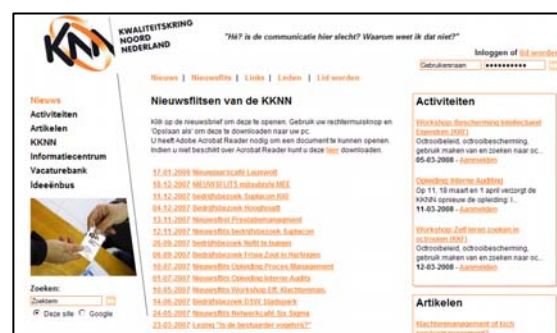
KWALITEITSKRING NOORD NEDERLAND

"Hè? Is de communicatie hier slecht? Waarom weet ik dat niet?"

Inloggen of lid worden

Gebruikersnaam ••••••••••

Nieuws | Nieuwsflits | Links | Leden | Lid worden

Nieuws
Activiteiten
Artikelen
KKNN
Informatiecentrum
Vacaturebank
Ideeënbus

Zoeken:
Zoeken
Deze site Google

Nieuwsflitsen van de KKNN

Klik op de nieuwsbrief om deze te openen. Gebruik uw rechtermuisknop en 'Opslaan als' om deze te downloaden naar uw pc.
U heeft Adobe Acrobat Reader nodig om een document te kunnen openen. Indien u niet beschikt over Acrobat Reader kunt u deze hier downloaden.

17.01.2008 Nieuwjaarscafé Leeuwarden
19.12.2007 NIEUWSFLITS mitsubishi MEE
19.12.2007 bedrijfsbezoek Sudocon RAF
04.12.2007 Bedrijfsbezoek Noordenveld
13.11.2007 Nieuwsflits Prestatiemanagement
12.11.2007 Nieuwsflits bedrijfsbezoek Sudocon
29.09.2007 Bedrijfsbezoek Nefit te Buinen
06.09.2007 Bedrijfsbezoek Frisia Zout in Harlingen
05.07.2007 Nieuwsflits Opleiding Proces Management
01.07.2007 Nieuwsflits Opleiding Interne Audits
10.05.2007 Nieuwsflits Workshop Eff. Klachtenman.
14.06.2007 Bedrijfsbezoek DSW Stadspark
24.05.2007 Nieuwsflits Netwerkcafé Six Sigma
23.03.2007 Lezing "Is de bestuurder vogelvrij?"

Activiteiten

Workshop: Bescherming Intellectueel Eigendom (IKKE)
Octrooibeleid, octrooibescherming, gebruik maken van en zoeken naar oc...
05-03-2008 - Aanmelden

Opleiding: Interne Auditing
Op 11, 18 maart en 1 april verzorgt de KKNN opnieuw de opleiding: I...
11-03-2008 - Aanmelden

Workshop: Zelf leren zoeken in octrooien (IKKE)
Octrooibeleid, octrooibescherming, gebruik maken van en zoeken naar oc...
12-03-2008 - Aanmelden

Artikelen

Klachtenmanagement of toch